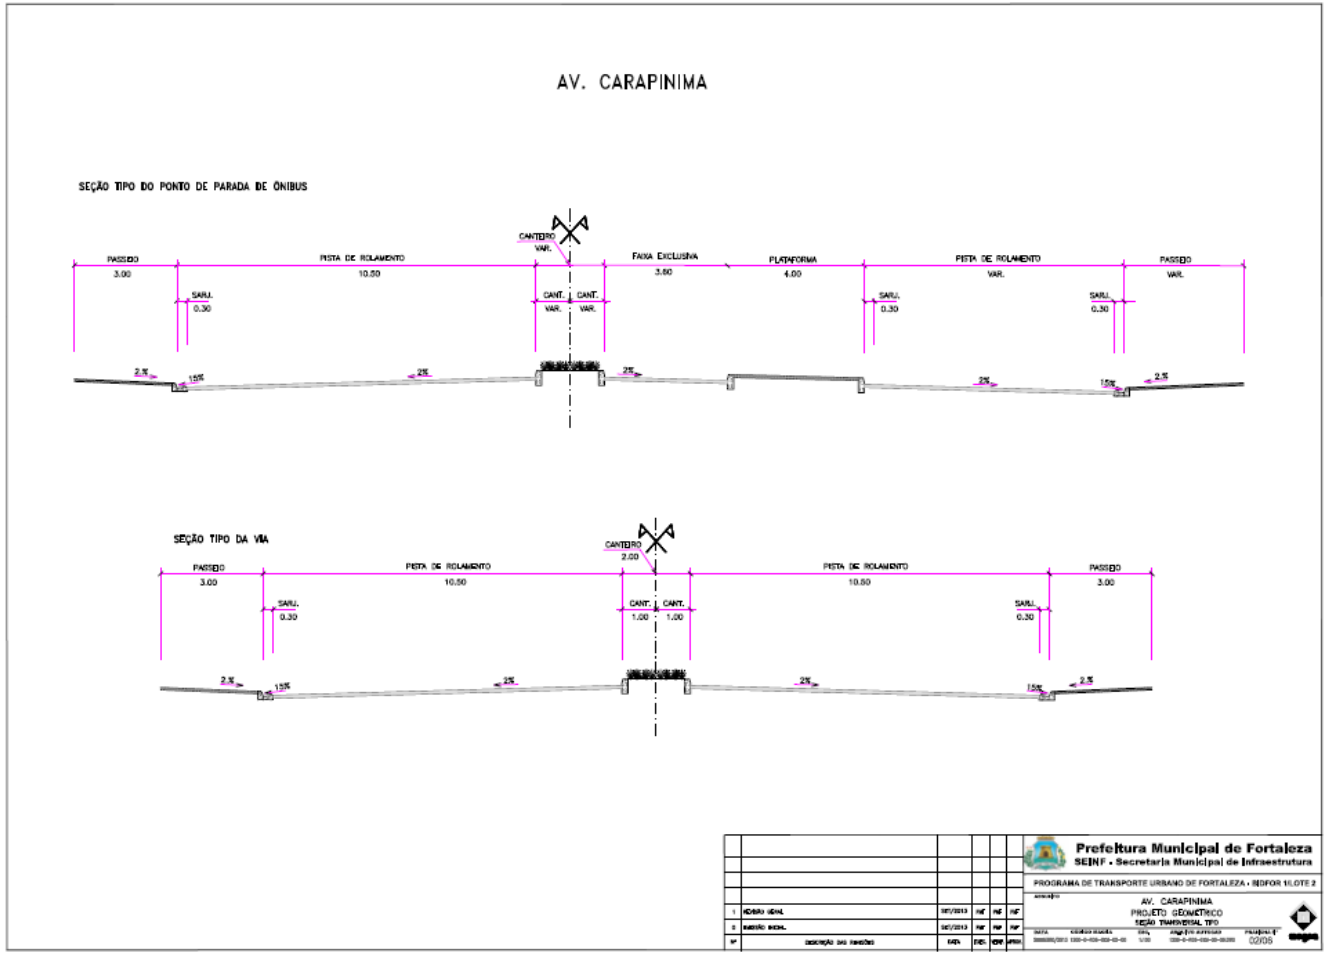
AV. CARAPINIMA

SEÇÃO TIPO DO PONTO DE PARADA DE ÔNIBUS

CANTEIRO
VAR.

PASSEIO
3.00

PISTA DE ROLAMENTO
10.50

FAIXA EXCLUSIVA
3.50

PLATAFORMA
4.00

PISTA DE ROLAMENTO
VAR.

PASSEIO
VAR.

SARJ.
0.30

CANT.
VAR.

CANT.
VAR.

SARJ.
0.30

SARJ.
0.30

2.%
15%
2%
2%
2%
15%
2.%

SEÇÃO TIPO DA VIA

CANTEIRO
2.00

PASSEIO
3.00

PISTA DE ROLAMENTO
10.50

PISTA DE ROLAMENTO
10.50

PASSEIO
3.00

SARJ.
0.30

CANT.
1.00

CANT.
1.00

SARJ.
0.30

2.%
15%
2%
2%
15%
2.%

Prefeitura Municipal de Fortaleza
SEINF - Secretaria Municipal de Infraestrutura

PROGRAMA DE TRANSPORTE URBANO DE FORTALEZA - BIDFOR 1/LOTE 2

AV. CARAPINIMA
PROJETO GEOMÉTRICO
SEÇÃO TRANSVERSAL TIPO

02/05

1 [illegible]
0 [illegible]
Nº DESCRIÇÃO DAS REVISÕES DATA